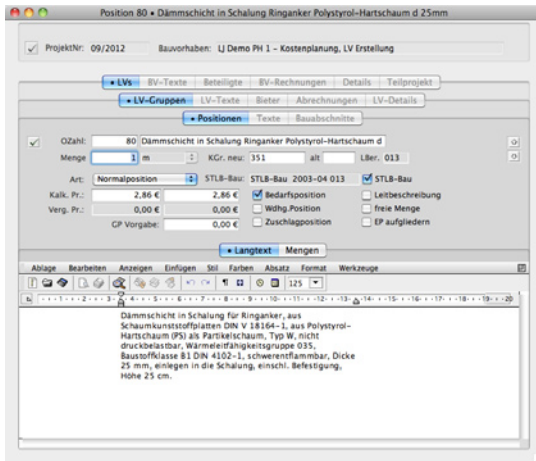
Position 80 • Dämmschicht in Schalung Ringanker Polystyrol-Hartschaum d 25mm

✓ ProjektNr: 09/2012 Bauvorhaben: LJ Demo PH 1 - Kostenplanung, LV Erstellung

• LVs | BV-Texte | Beteiligte | BV-Rechnungen | Details | Teilprojekt

• LV-Gruppen | LV-Texte | Bieter | Abrechnungen | LV-Details

• Positionen | Texte | Bauabschnitte

✓ OZahl: 80 Dämmschicht in Schalung Ringanker Polystyrol-Hartschaum d

Menge 1 m KGr. neu: 351 alt LBer. 013

Art: Normalposition STLB-Bau: STLB-Bau 2003-04 013 ✓ STLB-Bau

Kalk. Pr.: 2,86 € 2,86 € ✓ Bedarfsposition Leitbeschreibung

Verg. Pr.: 0,00 € 0,00 € Wdhg.Position freie Menge

Zuschlagposition EP aufgliedern

GP Vorgabe: 0,00 €

• Langtext | Mengen

Ablage Bearbeiten Anzeigen Einfügen Stil Farben Absatz Format Werkzeuge

125

1 2 3 4 5 6 7 8 9 10 11 12 13 14 15 16 17 18 19 20

Dämmschicht in Schalung für Ringanker, aus Schaumkunststoffplatten DIN V 18164-1, aus Polystyrol-Hartschaum (PS) als Partikelschaum, Typ W, nicht druckbelastbar, Wärmeleitfähigkeitsgruppe 035, Baustoffklasse B1 DIN 4102-1, schwerentflammbar, Dicke 25 mm, einlegen in die Schalung, einschl. Befestigung, Höhe 25 cm.